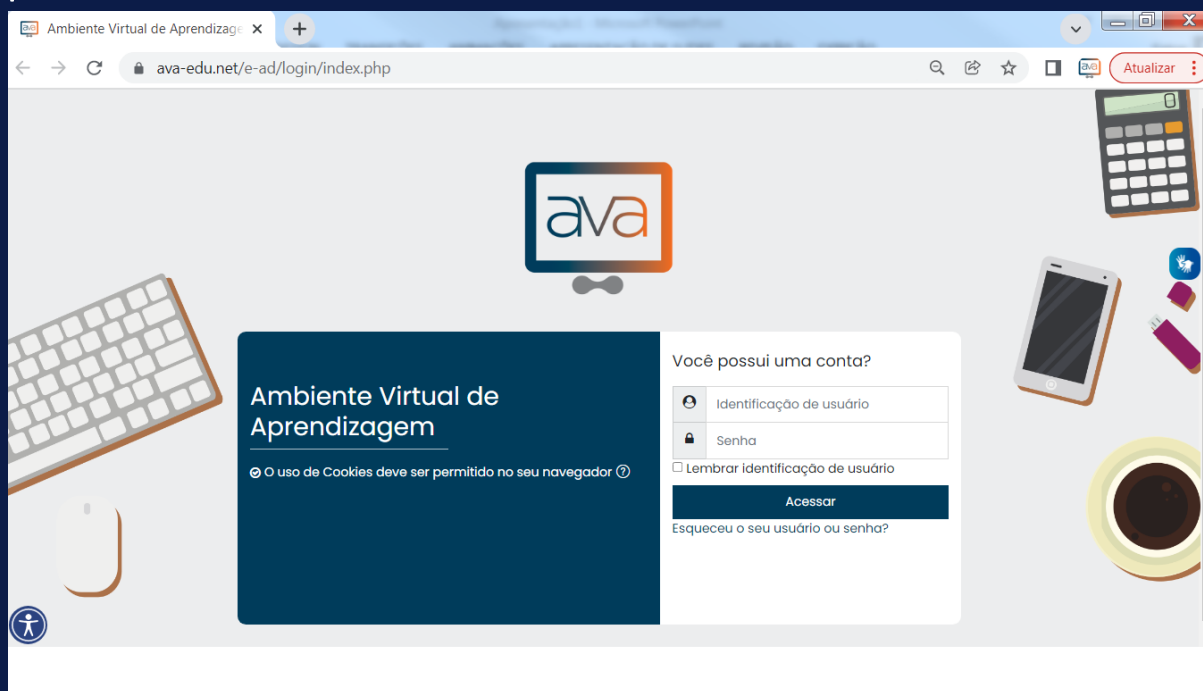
Ambiente Virtual de Aprendizage ×

ava-edu.net/e-ad/login/index.php

Atualizar

ava

Ambiente Virtual de Aprendizagem

O uso de Cookies deve ser permitido no seu navegador

Você possui uma conta?

Identificação de usuário

Senha

Lembrar identificação de usuário

Acessar

Esqueceu o seu usuário ou senha?